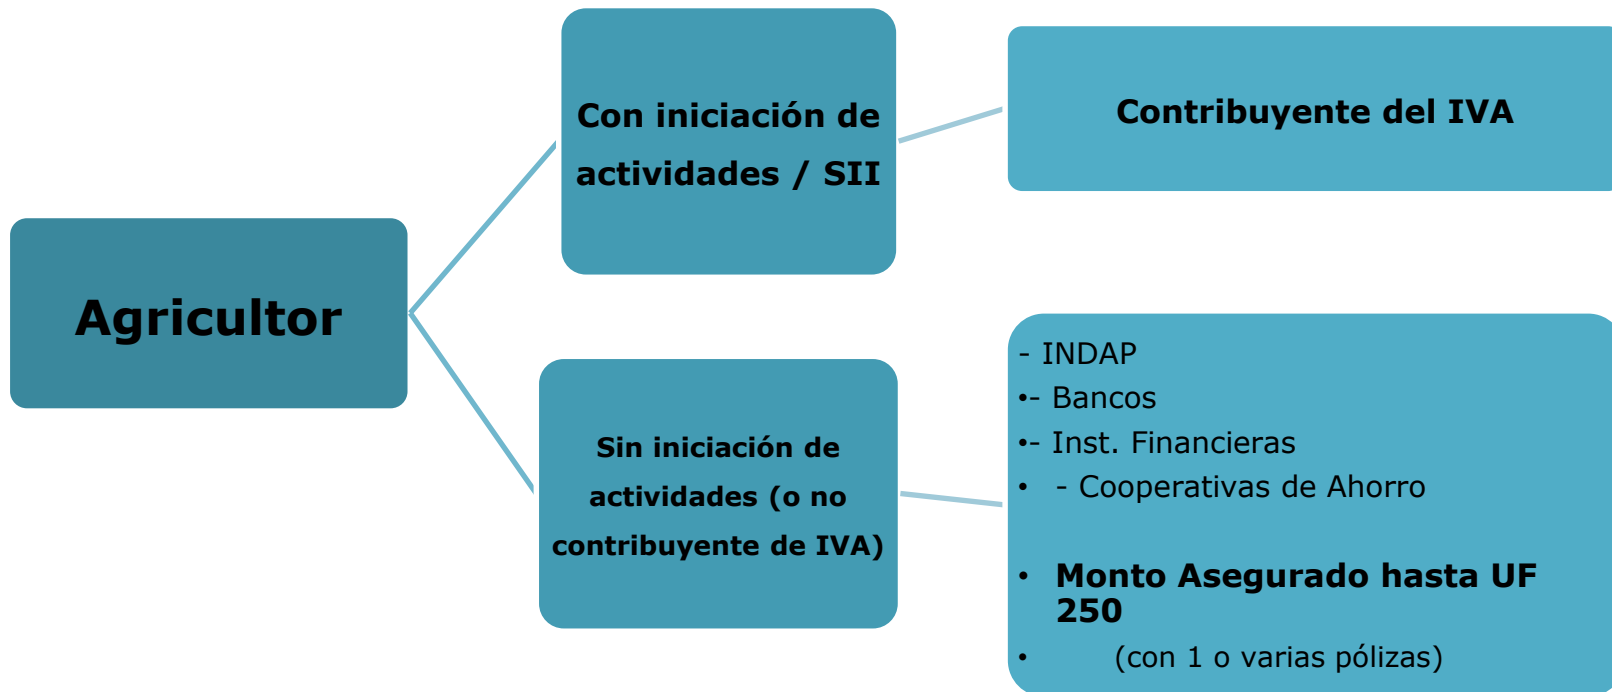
Agricultor

Con iniciación de actividades / SII

Contribuyente del IVA

Sin iniciación de actividades (o no contribuyente de IVA)

- INDAP
•- Bancos
•- Inst. Financieras
• - Cooperativas de Ahorro

• Monto Asegurado hasta UF 250
• (con 1 o varias pólizas)